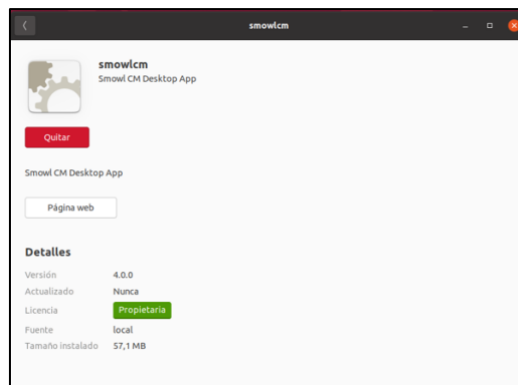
smowlcm

smowlcm
Smowl CM Desktop App

Quitar

Smowl CM Desktop App

Página web

Detalles

| | |
|---|---|
| Versión | 4.0.0 |
| Actualizado | Nunca |
| Licencia | Propietaria |
| Fuente | local |
| Tamaño instalado | 57,1 MB |